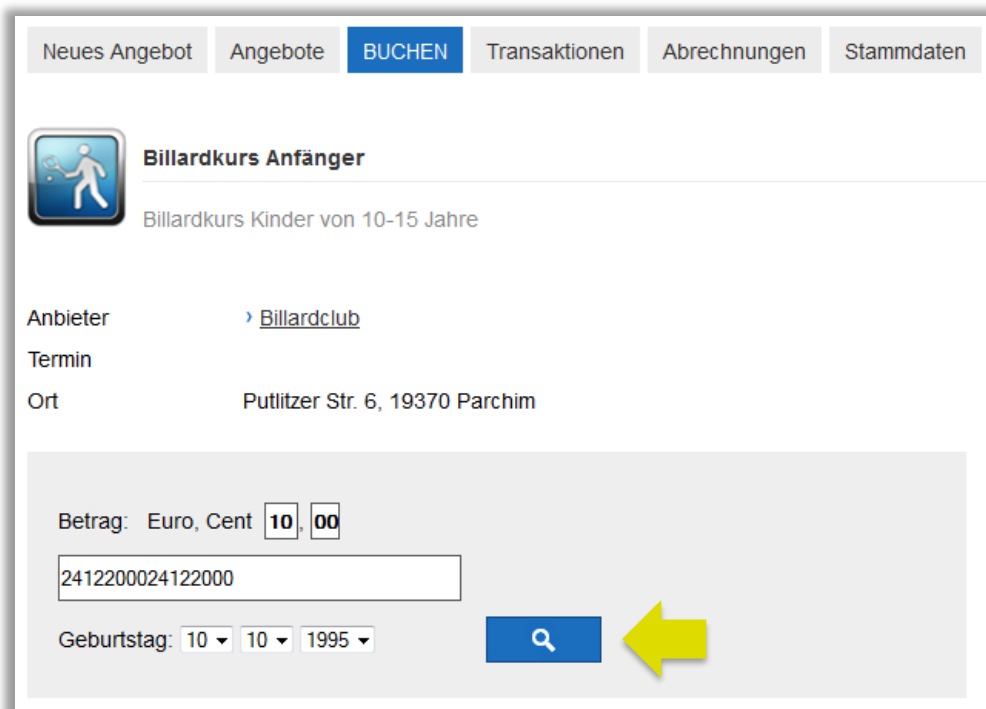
Neues Angebot Angebote BUCHEN Transaktionen Abrechnungen Stammdaten

Billardkurs Anfänger

Billardkurs Kinder von 10-15 Jahre

| | |
|---|---|
| Anbieter | › Billardclub |
| Termin | |
| Ort | Putlitzer Str. 6, 19370 Parchim |

Betrag: Euro, Cent 10, 00

2412200024122000

Geburtstag: 10 10 1995